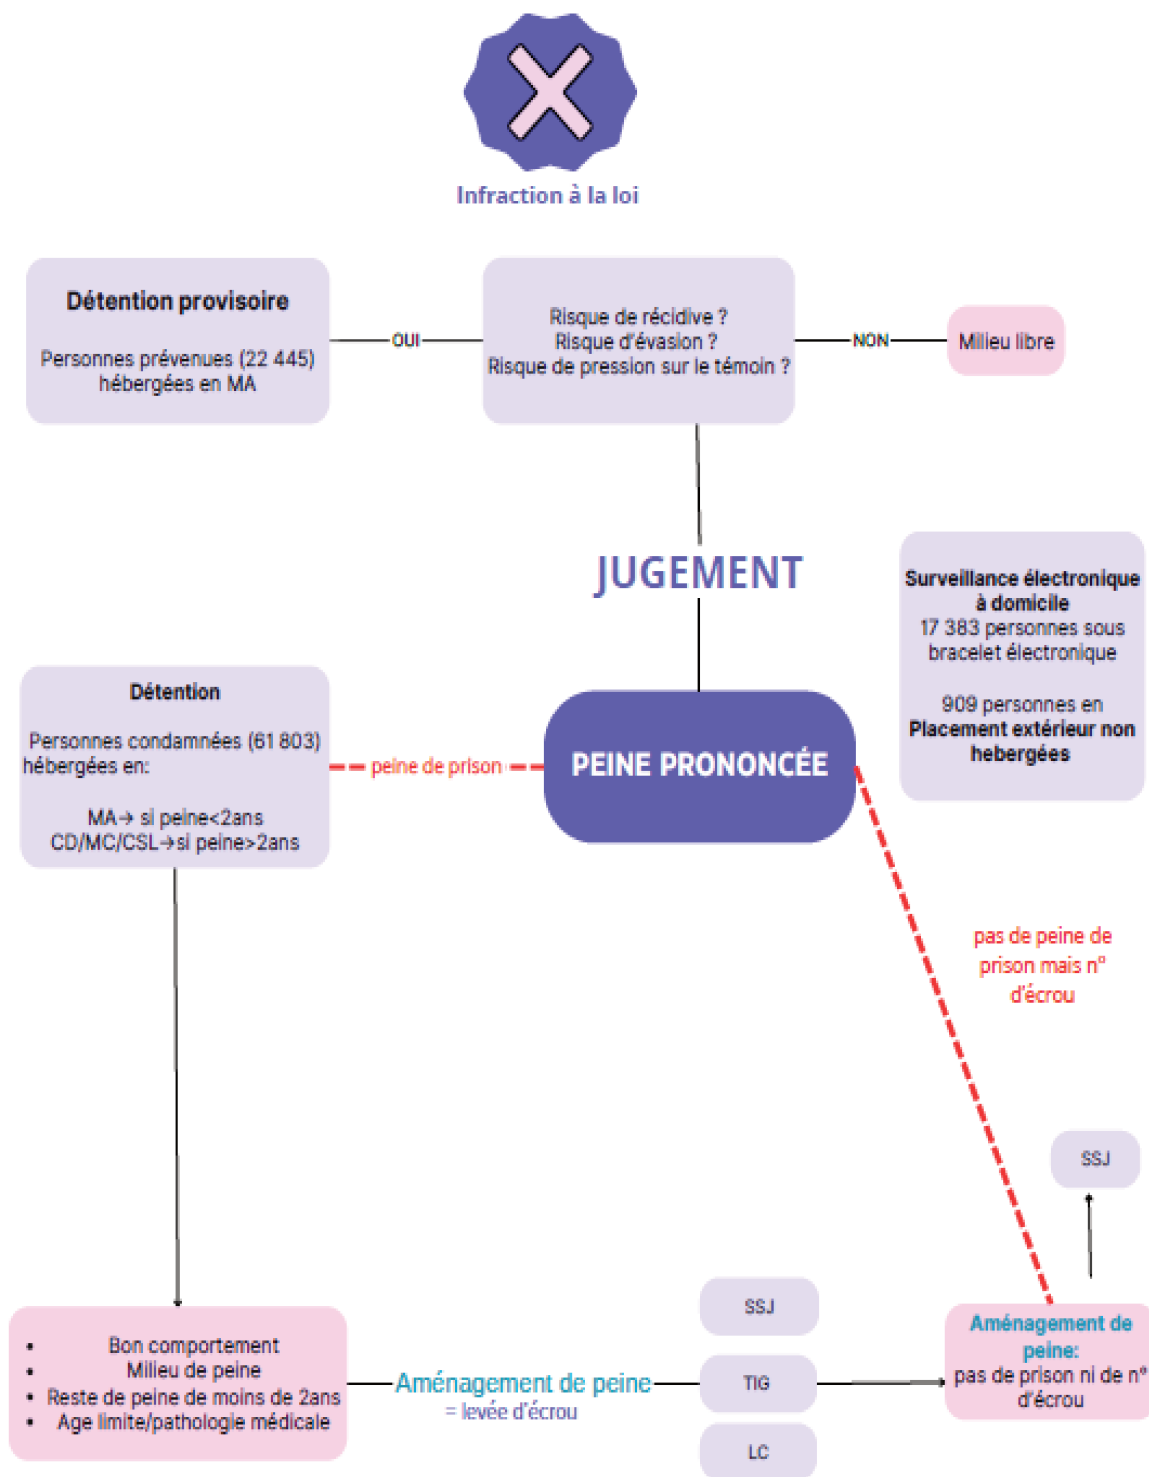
Infraction à la loi

Détention provisoire

Personnes prévenues (22 445) hébergées en MA

OUI

Risque de récidive ?
Risque d'évasion ?
Risque de pression sur le témoin ?

NON

Milieu libre

JUGEMENT

Surveillance électronique à domicile
17 383 personnes sous bracelet électronique

909 personnes en **Placement extérieur non hebergées**

Détention

Personnes condamnées (61 803) hébergées en:

MA→ si peine<2ans
CD/MC/CSL→si peine>2ans

peine de prison

PEINE PRONONCÉE

pas de peine de prison mais n° d'écrou

SSJ

- Bon comportement
- Milieu de peine
- Reste de peine de moins de 2ans
- Age limite/pathologie médicale

Aménagement de peine
= levée d'écrou

SSJ

TIG

LC

Aménagement de peine:
pas de prison ni de n° d'écrou